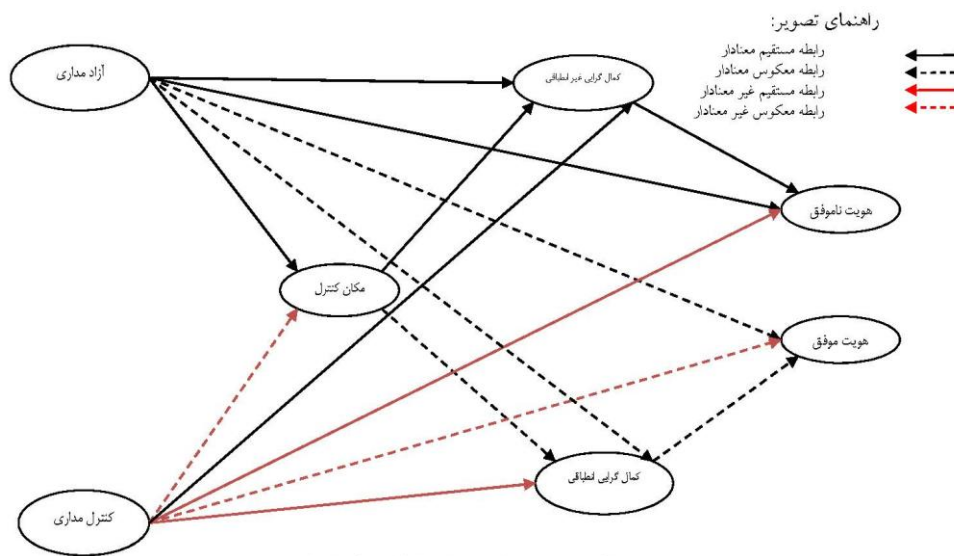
راهنمای تصویر:
رابطه مستقیم معنادار
رابطه معکوس معنادار
رابطه مستقیم غیر معنادار
رابطه معکوس غیر معنادار

آزاد مداری
کمال گرایی غیر انطباقی
هویت ناموفق
مکان کنترل
هویت موفق
کمال گرایی انطباقی
کنترل مداری